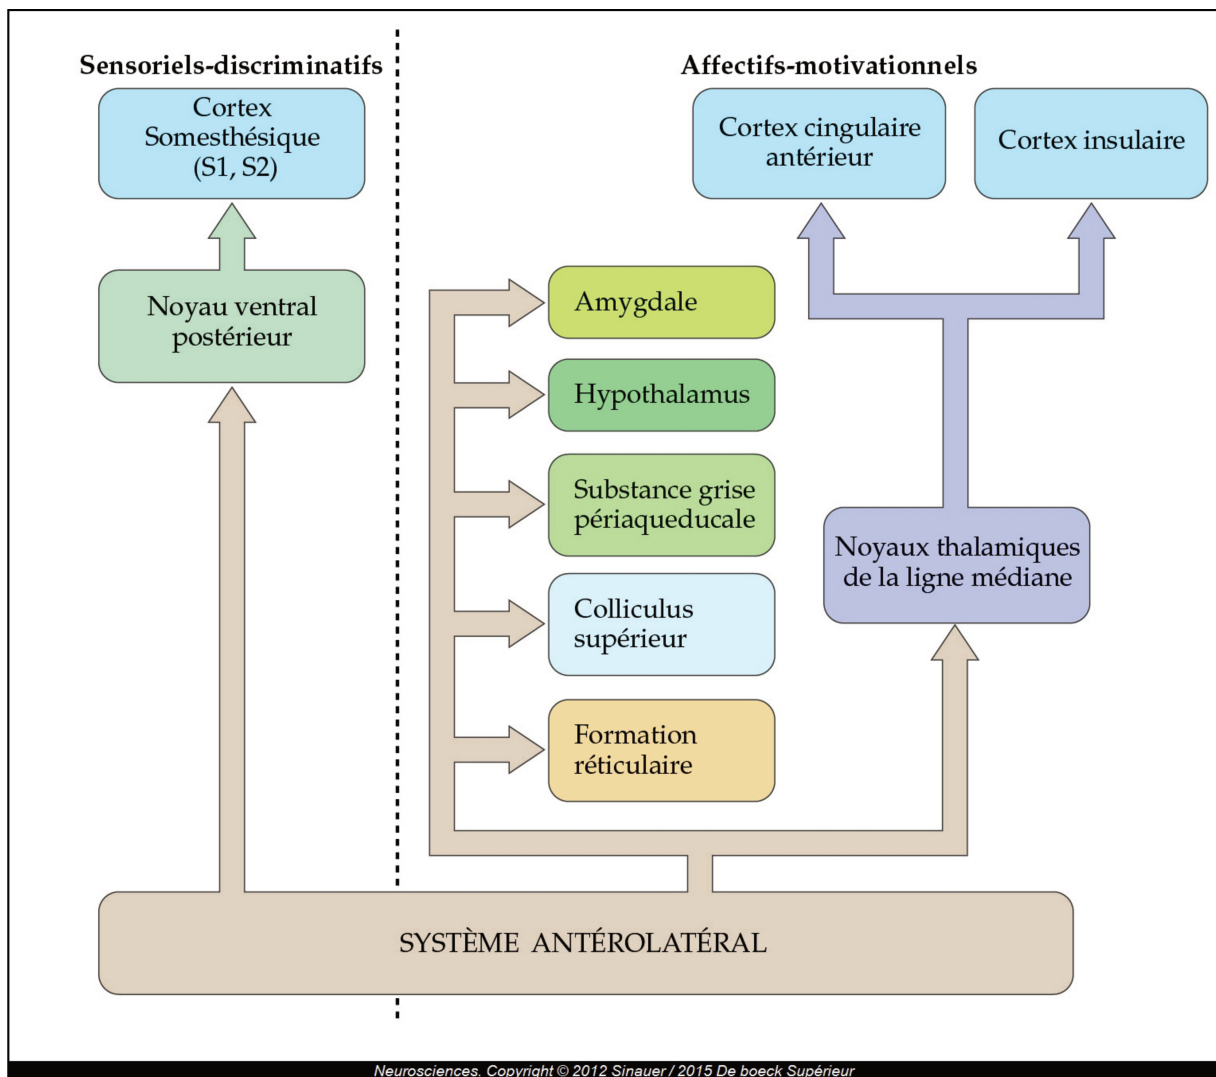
Sensoriels-discriminatifs

Affectifs-motivationnels

Cortex Somesthésique (S1, S2)

Cortex cingulaire antérieur

Cortex insulaire

Noyau ventral postérieur

Amygdale

Hypothalamus

Substance grise périaqueducale

Colliculus supérieur

Formation réticulaire

Noyaux thalamiques de la ligne médiane

SYSTÈME ANTÉROLATÉRAL

Neurosciences, Copyright © 2012 Sinauer / 2015 De boeck Supérieur